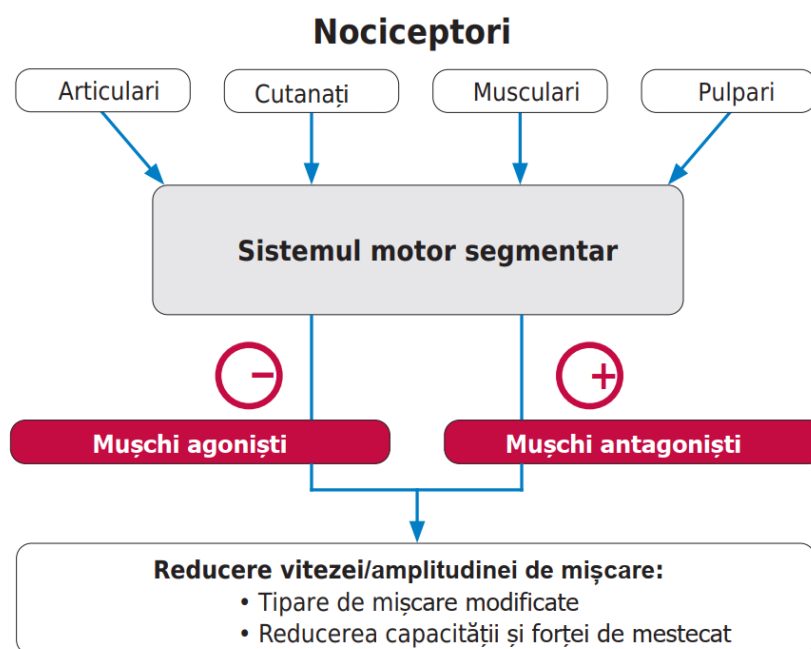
Nociceptori

Articulari

Cutanați

Musculari

Pulpari

Sistemul motor segmentar

−

+

Mușchi agoniști

Mușchi antagoniști

Reducere vitezei/amplitudinei de mișcare:
• Tipare de mișcare modificate
• Reducerea capacității și forței de mestecat